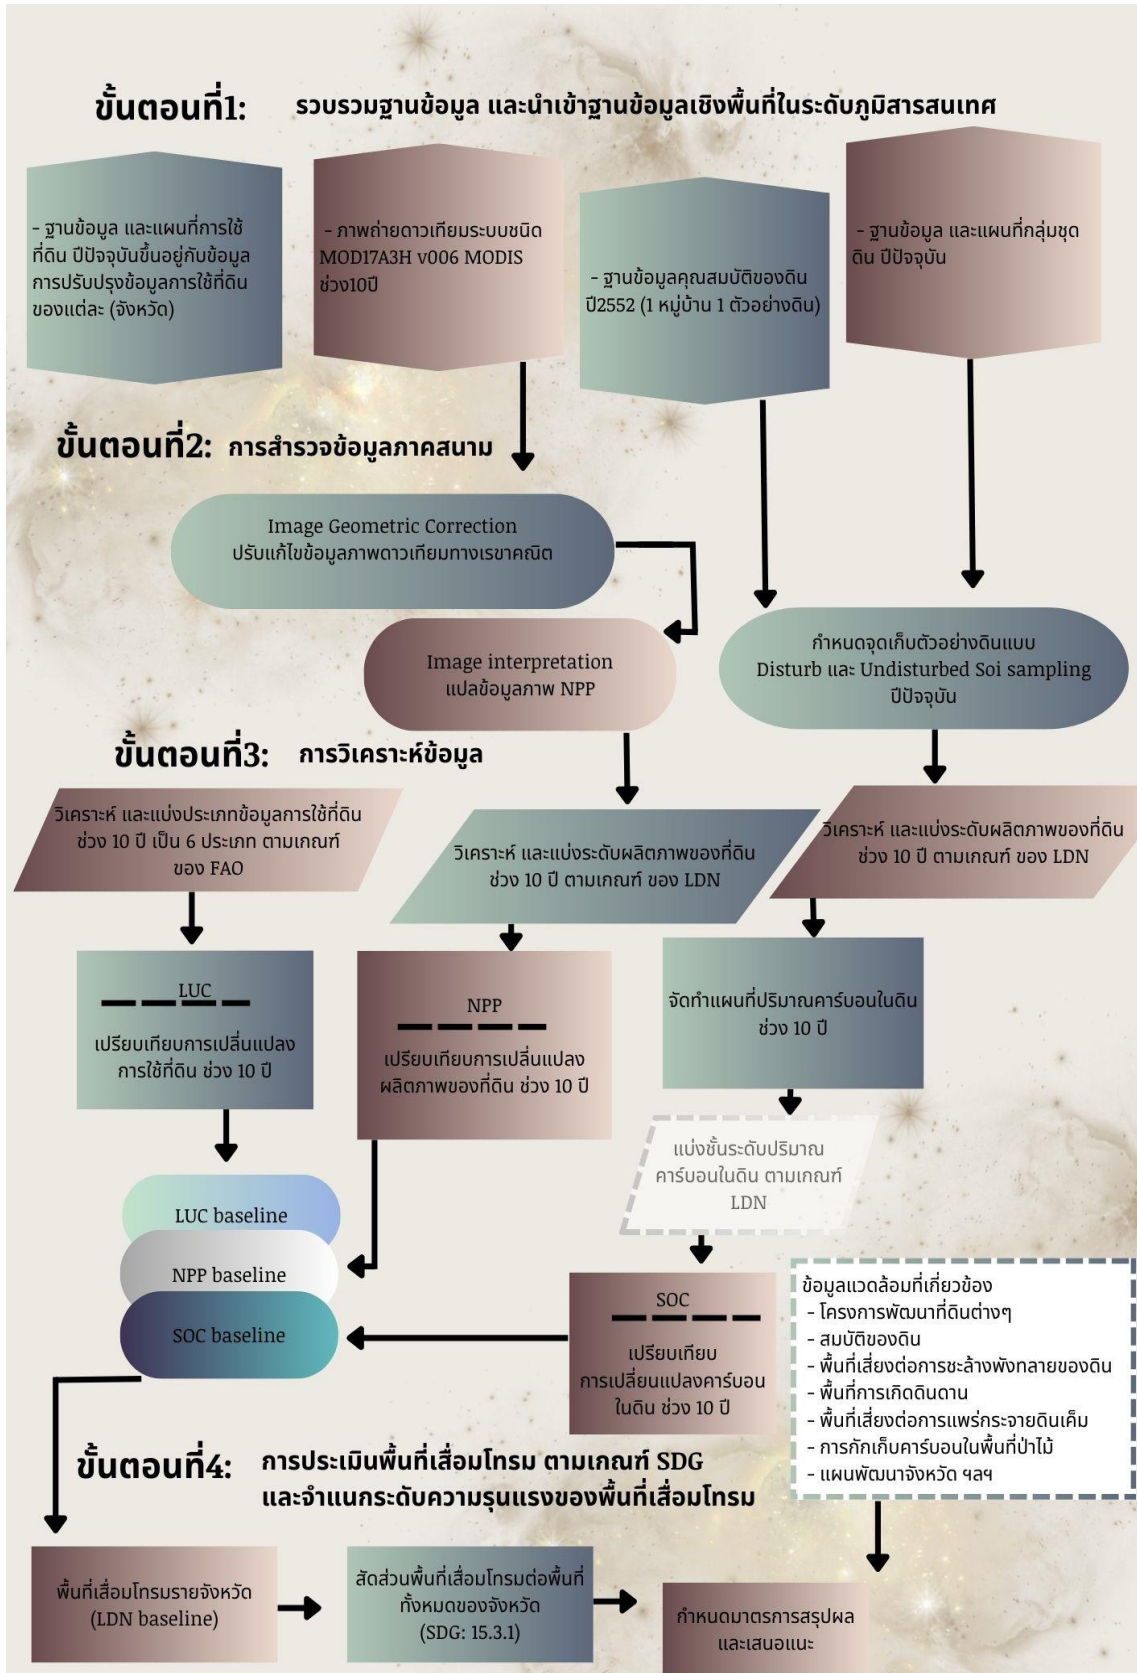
ขั้นตอนที่1: รวบรวมฐานข้อมูล และนำเข้าฐานข้อมูลเชิงพื้นที่ในระดับภูมิสารสนเทศ

- ฐานข้อมูล และแผนที่การใช้ที่ดิน ปีปัจจุบันขึ้นอยู่กับข้อมูลการปรับปรุงข้อมูลการใช้ที่ดินของแต่ละ (จังหวัด)

- ภาพถ่ายดาวเทียมระบบชนิด MOD17A3H v006 MODIS ช่วง10ปี

- ฐานข้อมูลคุณสมบัติของดิน ปี2552 (1 หมู่บ้าน 1 ตัวอย่างดิน)

- ฐานข้อมูล และแผนที่กลุ่มชุดดิน ปีปัจจุบัน

ขั้นตอนที่2: การสำรวจข้อมูลภาคสนาม

Image Geometric Correction
ปรับแก้ไขข้อมูลภาพดาวเทียมทางเรขาคณิต

Image interpretation
แปลข้อมูลภาพ NPP

กำหนดจุดเก็บตัวอย่างดินแบบ Disturb และ Undisturbed Soi sampling ปีปัจจุบัน

ขั้นตอนที่3: การวิเคราะห์ข้อมูล

วิเคราะห์ และแบ่งประเภทข้อมูลการใช้ที่ดิน ช่วง 10 ปี เป็น 6 ประเภท ตามเกณฑ์ ของ FAO

วิเคราะห์ และแบ่งระดับผลิตภาพของที่ดิน ช่วง 10 ปี ตามเกณฑ์ ของ LDN

วิเคราะห์ และแบ่งระดับผลิตภาพของที่ดิน ช่วง 10 ปี ตามเกณฑ์ ของ LDN

LUC
เปรียบเทียบการเปลี่ยนแปลงการใช้ที่ดิน ช่วง 10 ปี

NPP
เปรียบเทียบการเปลี่ยนแปลงผลิตภาพของที่ดิน ช่วง 10 ปี

จัดทำแผนที่ปริมาณคาร์บอนในดิน ช่วง 10 ปี

แบ่งชั้นระดับปริมาณคาร์บอนในดิน ตามเกณฑ์ LDN

LUC baseline
NPP baseline
SOC baseline

SOC
เปรียบเทียบการเปลี่ยนแปลงคาร์บอนในดิน ช่วง 10 ปี

ข้อมูลแวดล้อมที่เกี่ยวข้อง
- โครงการพัฒนาที่ดินต่างๆ
- สมบัติของดิน
- พื้นที่เสี่ยงต่อการชะล้างพังทลายของดิน
- พื้นที่การเกิดดินดาน
- พื้นที่เสี่ยงต่อการแพร่กระจายดินเค็ม
- การกักเก็บคาร์บอนในพื้นที่ป่าไม้
- แผนพัฒนาจังหวัด ฯลฯ

ขั้นตอนที่4: การประเมินพื้นที่เสื่อมโทรม ตามเกณฑ์ SDG และจำแนกระดับความรุนแรงของพื้นที่เสื่อมโทรม

พื้นที่เสื่อมโทรมรายจังหวัด (LDN baseline)

สัดส่วนพื้นที่เสื่อมโทรมต่อพื้นที่ทั้งหมดของจังหวัด (SDG: 15.3.1)

กำหนดมาตรการสรุปผลและเสนอแนะ